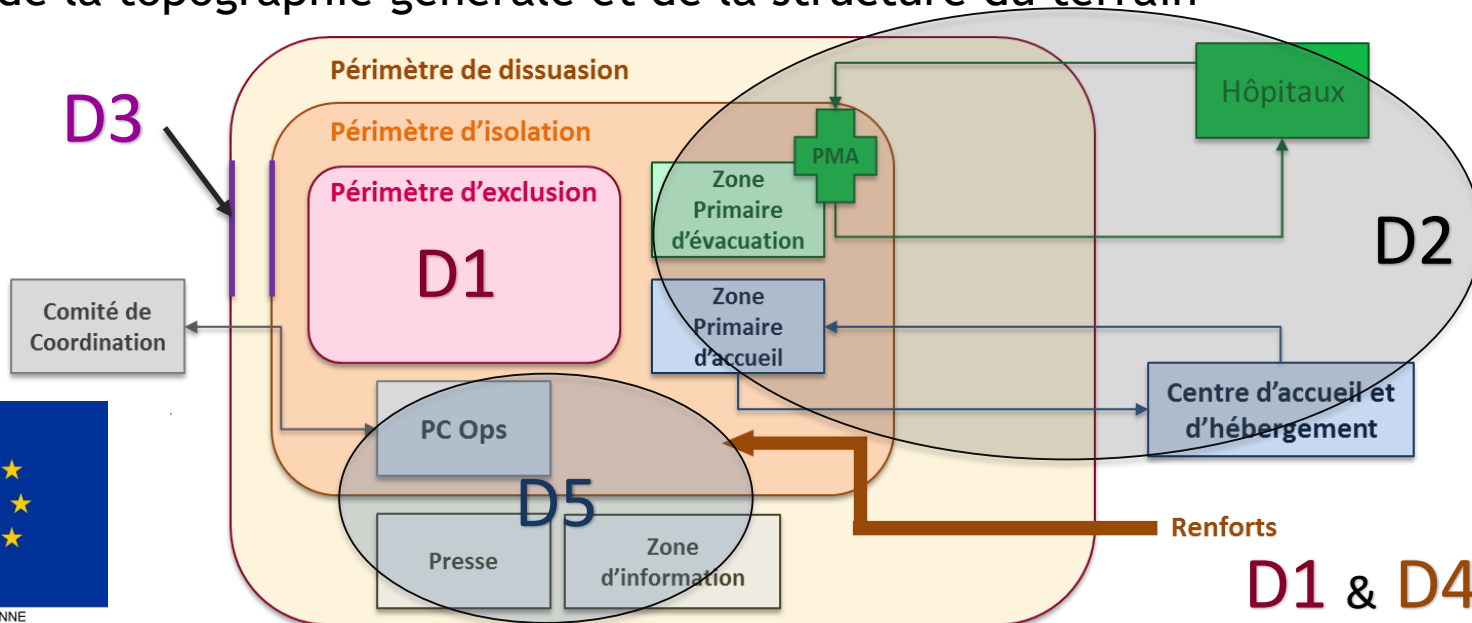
de la topographie générale et de la structure du terrain

Périmètre de dissuasion

Périmètre d'isolation

Périmètre d'exclusion

D1

D3

Hôpitaux

PMA

Zone Primaire d'évacuation

D2

Zone Primaire d'accueil

Comité de Coordination

Centre d'accueil et d'hébergement

PC Ops

D5

Renforts

Presse

Zone d'information

D1 & D4

NNE